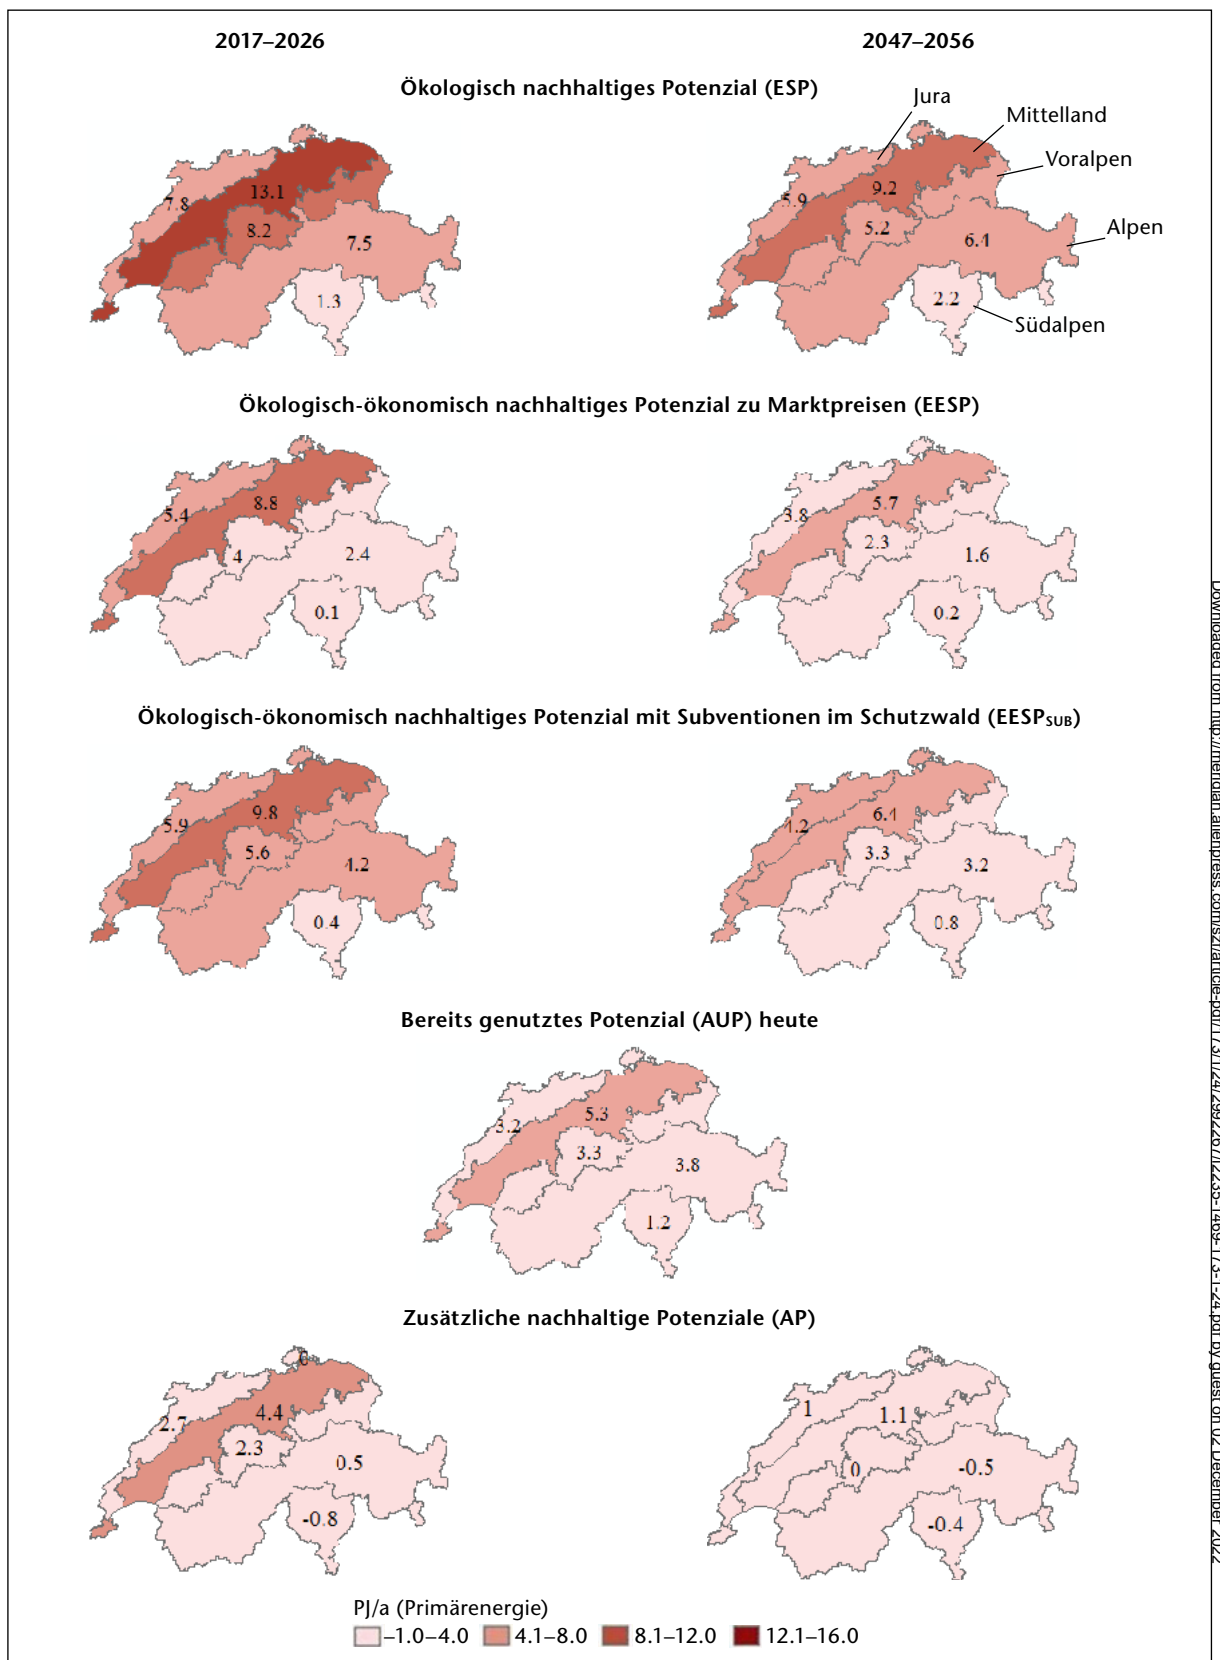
2017–2026

2047–2056

Ökologisch nachhaltiges Potenzial (ESP)

7.8
13.1
8.2
7.5
1.3

Jura
Mittelland
Voralpen
Alpen
Südalpen
5.9
9.2
5.2
6.1
2.2

Ökologisch-ökonomisch nachhaltiges Potenzial zu Marktpreisen (EESP)

5.4
8.8
4
2.4
0.1

3.8
5.7
2.3
1.6
0.2

Ökologisch-ökonomisch nachhaltiges Potenzial mit Subventionen im Schutzwald (EESP$_{SUB}$)

5.9
9.8
5.6
4.2
0.4

4.2
6.1
3.3
3.2
0.8

Bereits genutztes Potenzial (AUP) heute

3.2
5.3
3.3
3.8
1.2

Zusätzliche nachhaltige Potenziale (AP)

0
2.7
4.4
2.3
0.5
-0.8

1
1.1
0
-0.5
-0.4

PJ/a (Primärenergie)
–1.0–4.0
4.1–8.0
8.1–12.0
12.1–16.0

Downloaded from http://meridian.allenpress.com/sz/article-pdf/173/1/24/2992287/0036-7818-173-1-24.pdf by guest on 02 December 2022